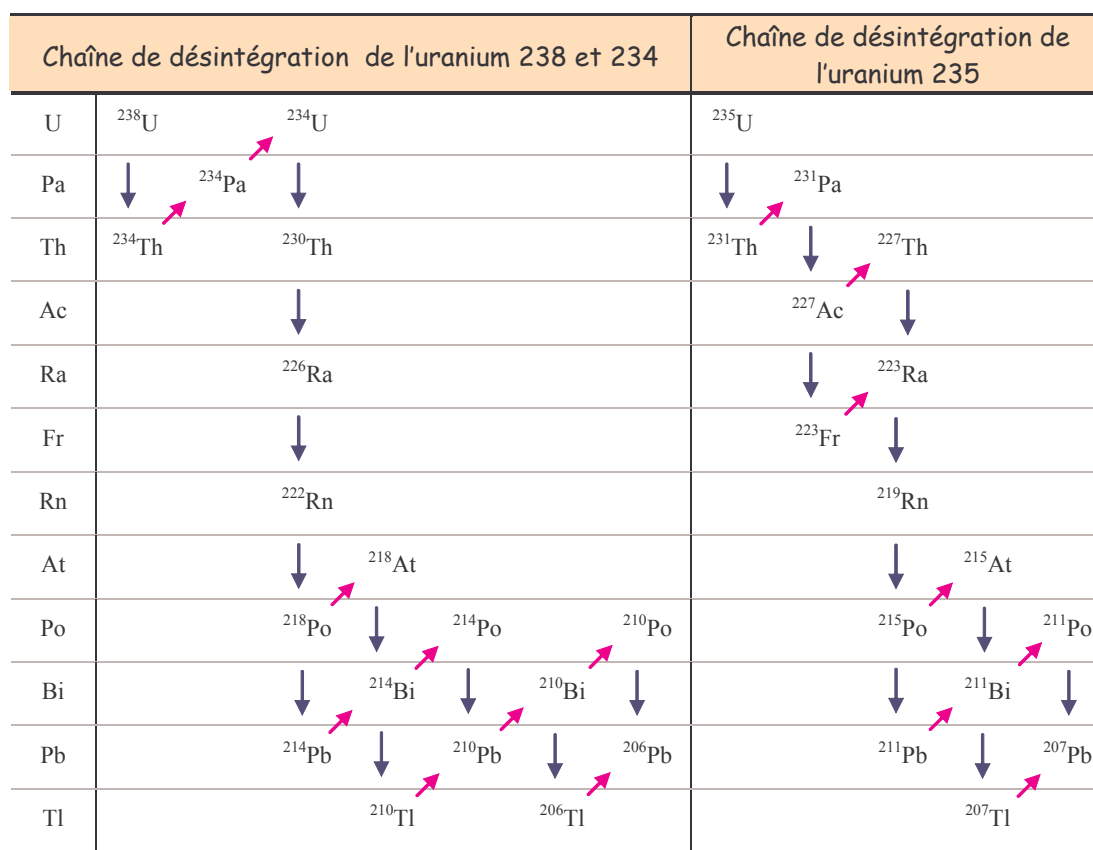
| | Chaîne de désintégration de l'uranium 238 et 234 | Chaîne de désintégration de l'uranium 235 |
|---|---|---|
| U | $^{238}U$ $^{234}U$ | $^{235}U$ |
| Pa | $^{234}Pa$ | $^{231}Pa$ |
| Th | $^{234}Th$ $^{230}Th$ | $^{231}Th$ $^{227}Th$ |
| Ac | | $^{227}Ac$ |
| Ra | $^{226}Ra$ | $^{223}Ra$ |
| Fr | | $^{223}Fr$ |
| Rn | $^{222}Rn$ | $^{219}Rn$ |
| At | $^{218}At$ | $^{215}At$ |
| Po | $^{218}Po$ $^{214}Po$ $^{210}Po$ | $^{215}Po$ $^{211}Po$ |
| Bi | $^{214}Bi$ $^{210}Bi$ | $^{211}Bi$ |
| Pb | $^{214}Pb$ $^{210}Pb$ $^{206}Pb$ | $^{211}Pb$ $^{207}Pb$ |
| Tl | $^{210}Tl$ $^{206}Tl$ | $^{207}Tl$ |